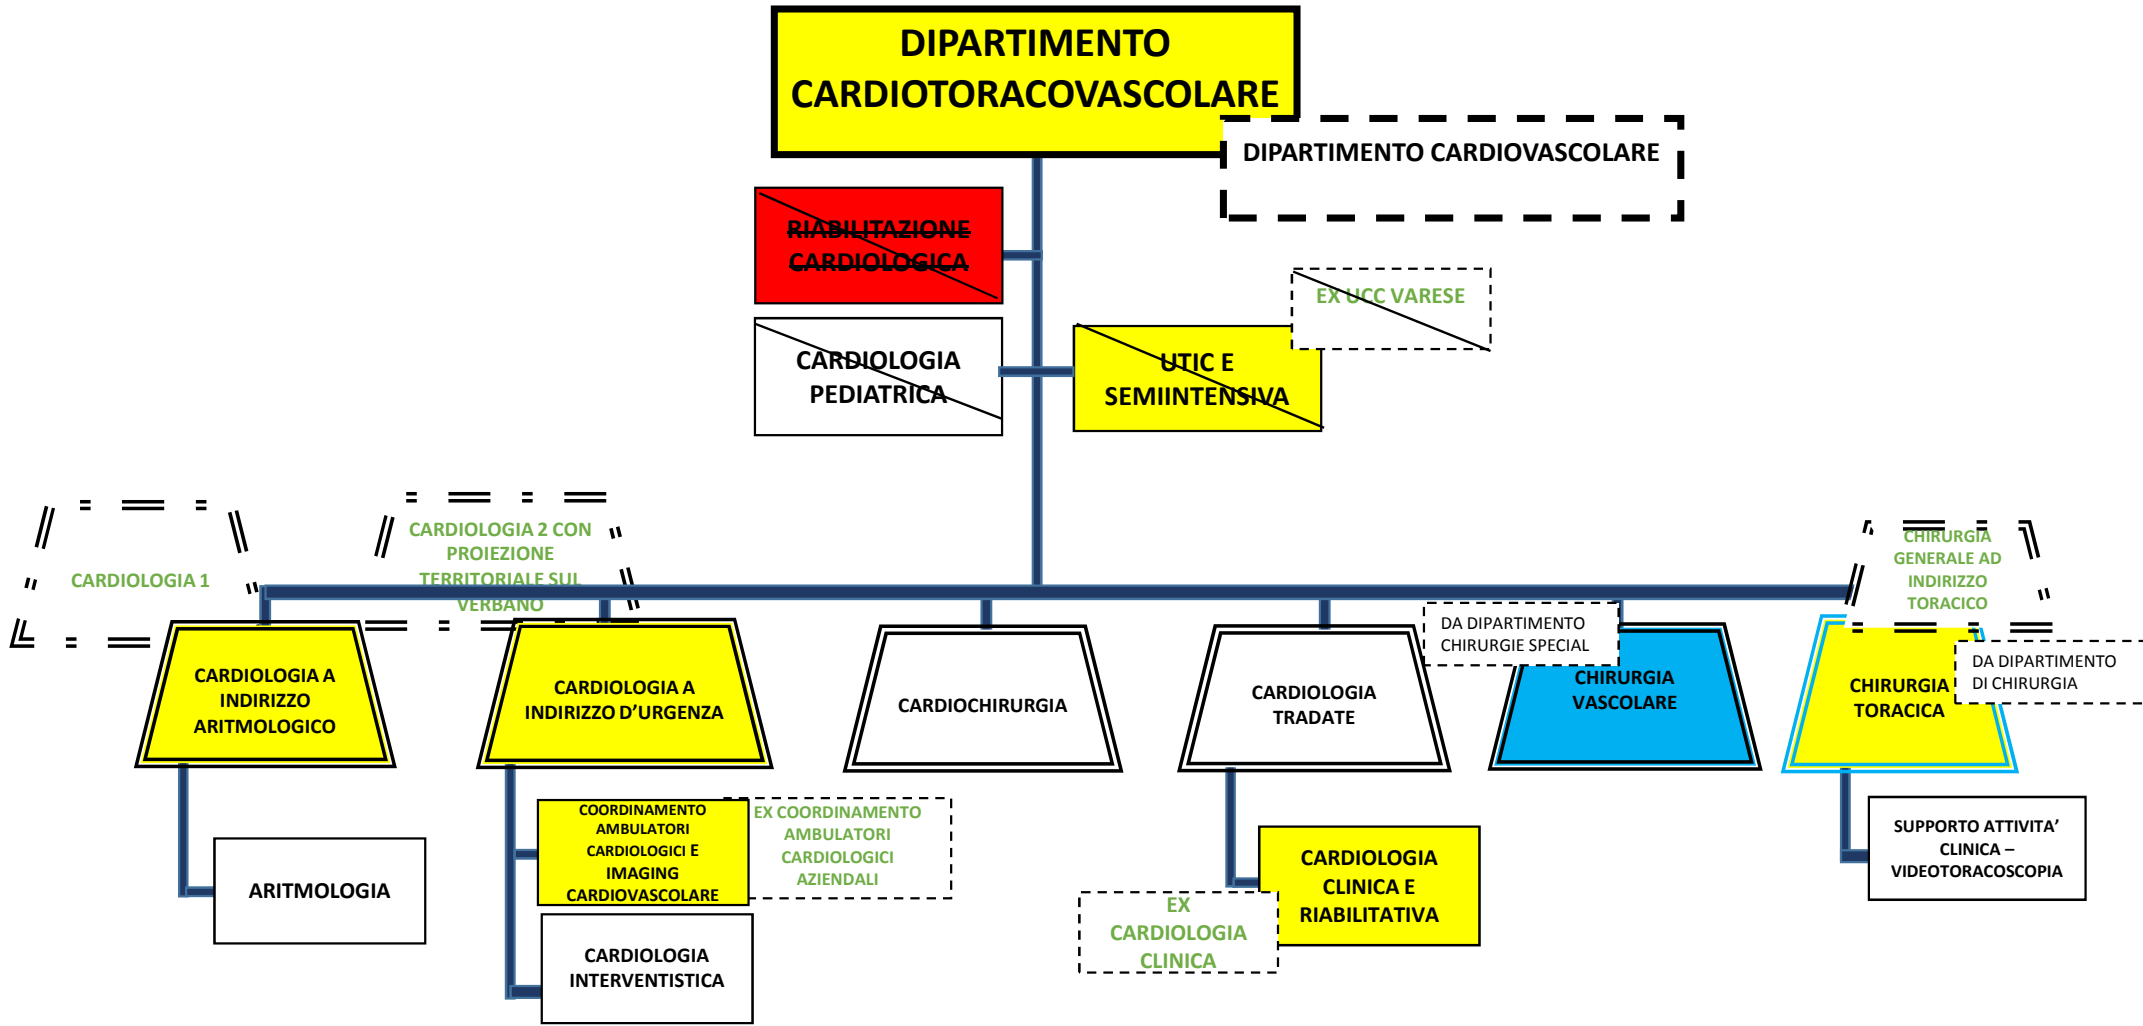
DIPARTIMENTO CARDIOTORACOVASCOLARE

DIPARTIMENTO CARDIOVASCOLARE

RIABILITAZIONE CARDIOLOGICA

CARDIOLOGIA PEDIATRICA

EX UCC VARESE

UTIC E SEMIINTENSIVA

CARDIOLOGIA 1

CARDIOLOGIA 2 CON PROIEZIONE TERRITORIALE SUL VERBANO

CHIRURGIA GENERALE AD INDIRIZZO TORACICO

CARDIOLOGIA A INDIRIZZO ARITMOLOGICO

CARDIOLOGIA A INDIRIZZO D'URGENZA

CARDIOCHIRURGIA

CARDIOLOGIA TRADATE

DA DIPARTIMENTO CHIRURGIE SPECIAL

CHIRURGIA VASCOLARE

CHIRURGIA TORACICA

DA DIPARTIMENTO DI CHIRURGIA

ARITMOLOGIA

COORDINAMENTO AMBULATORI CARDIOLOGICI E IMAGING CARDIOVASCOLARE

EX COORDINAMENTO AMBULATORI CARDIOLOGICI AZIENDALI

CARDIOLOGIA INTERVENTISTICA

CARDIOLOGIA CLINICA E RIABILITATIVA

EX CARDIOLOGIA CLINICA

SUPPORTO ATTIVITA' CLINICA – VIDEOTORACOSCOPIA